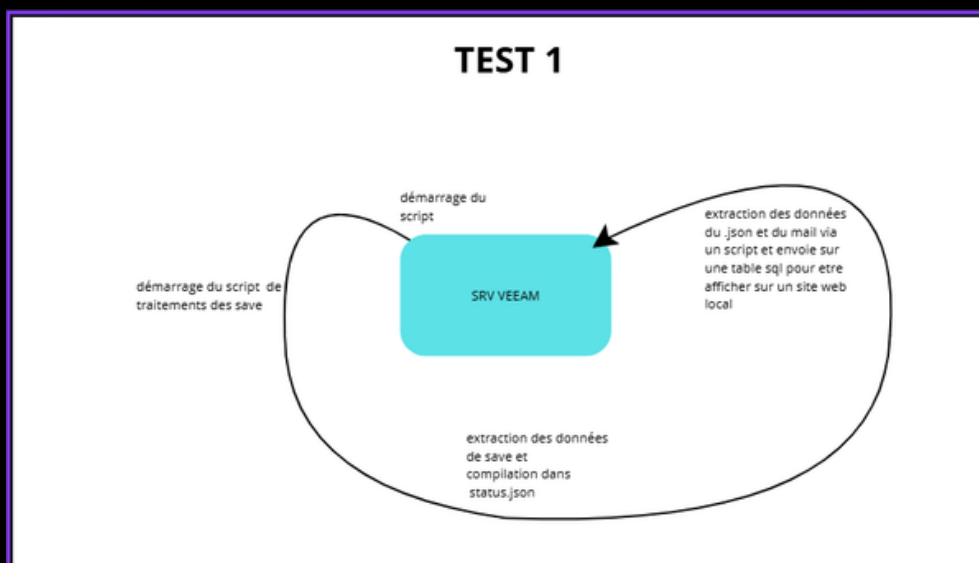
TEST 1

démarrage du script

extraction des données du .json et du mail via un script et envoie sur une table sql pour etre afficher sur un site web local

démarrage du script de traitements des save

SRV VEEAM

extraction des données de save et compilation dans status.json